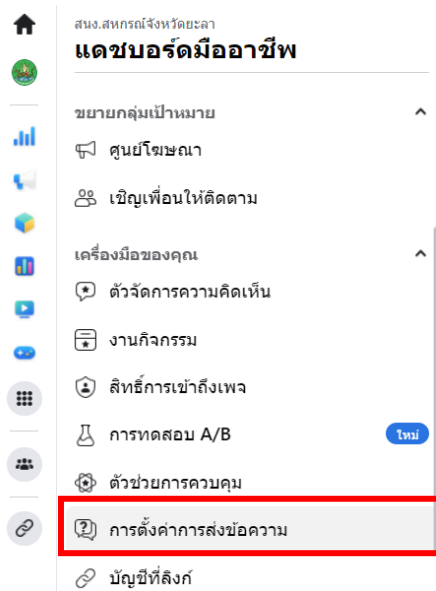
สนง.สหกรณ์จังหวัดยะลา
แดชบอร์ดมืออาชีพ

ขยายกลุ่มเป้าหมาย

ศูนย์โฆษณา

เชิญเพื่อนให้ติดตาม

เครื่องมือของคุณ

ตัวจัดการความคิดเห็น

งานกิจกรรม

สิทธิ์การเข้าถึงเพจ

การทดสอบ A/B

ใหม่

ตัวช่วยการควบคุม

การตั้งค่าการส่งข้อความ

บัญชีที่ลิงก์